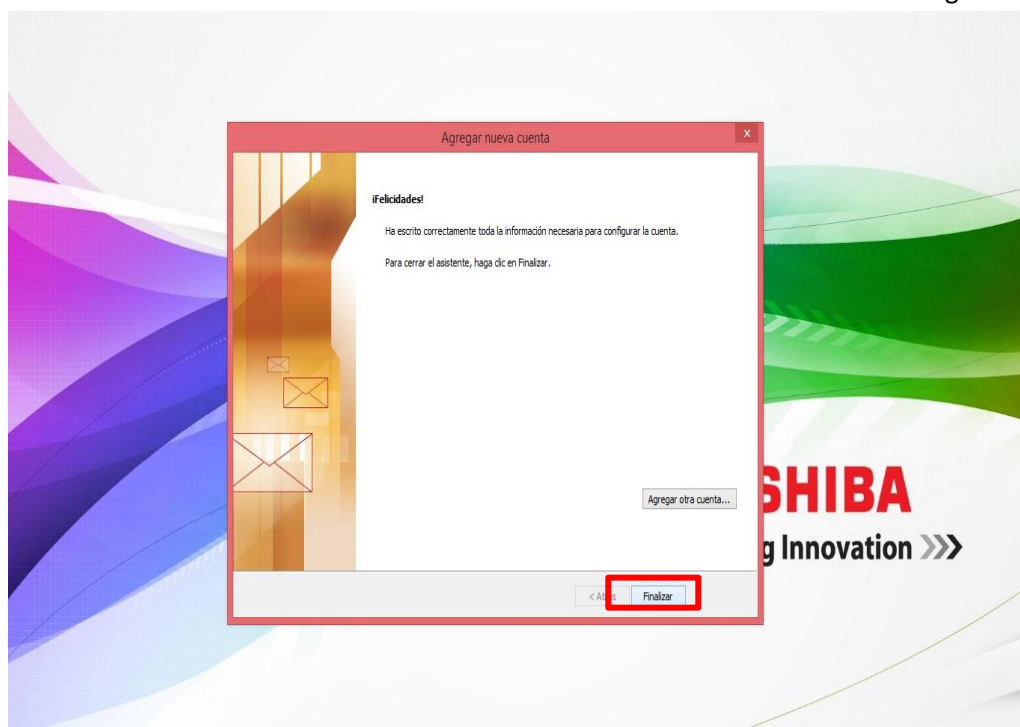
Agregar nueva cuenta

x

¡Felicidades!

Ha escrito correctamente toda la información necesaria para configurar la cuenta.

Para cerrar el asistente, haga clic en Finalizar.

Agregar otra cuenta...

< Atrás

Finalizar

SHIBA

g Innovation